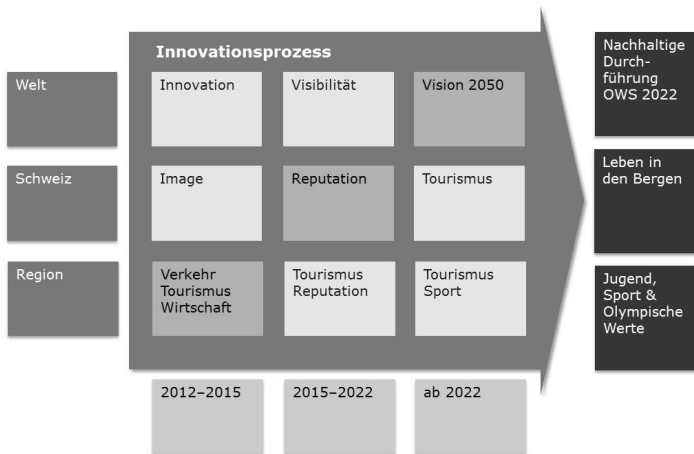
Innovationsprozess

Welt

Schweiz

Region

| Innovation | Visibilität | Vision 2050 |
|---|---|---|
| Image | Reputation | Tourismus |
| Verkehr Tourismus Wirtschaft | Tourismus Reputation | Tourismus Sport |
| 2012–2015 | 2015–2022 | ab 2022 |

Nachhaltige Durchführung OWS 2022

Leben in den Bergen

Jugend, Sport & Olympische Werte